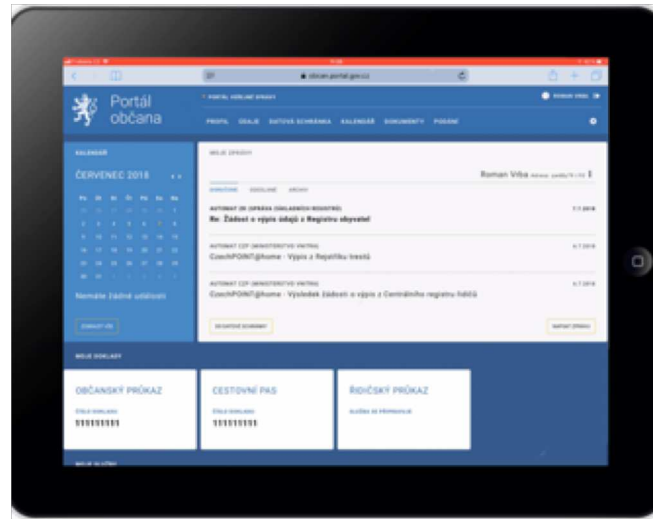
obcan.portal.gov.cz

Portál občana

PORTÁL VEŘEJNÉ SPRÁVY

PROFIL ÚDAJE DATOVÁ SCHRÁNKA KALENDÁŘ DOKUMENTY PODÁNÍ

KALENDÁŘ

ČERVENEC 2018

Po Út St Čt Pá So Ne

Nemáte žádné události

ZOBRAZIT VŠE

MOJE ZPRÁVY

Roman Vrba

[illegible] ODESLANÉ ARCHIV

AUTOMAT ZR OPRAVA (ZÁKLADNÍCH REGISTRŮ) 7.7.2018
Re: Žádost o výpis údajů z Registru obyvatel

AUTOMAT CZP (MINISTERSTVO VNITRA) 6.7.2018
CzechPOINT@home - Výpis z Rejstříku trestů

AUTOMAT CZP (MINISTERSTVO VNITRA) 6.7.2018
CzechPOINT@home - Výsledek žádosti o výpis z Centrálního registru řidičů

DATOVÉ SCHRÁNKY

NAPSAT ZPRÁVU

MOJE DOKLADY

OBČANSKÝ PRŮKAZ
ČÍSLO DOKLADU
111111111

CESTOVNÍ PAS
ČÍSLO DOKLADU
111111111

ŘIDIČSKÝ PRŮKAZ
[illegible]

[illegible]